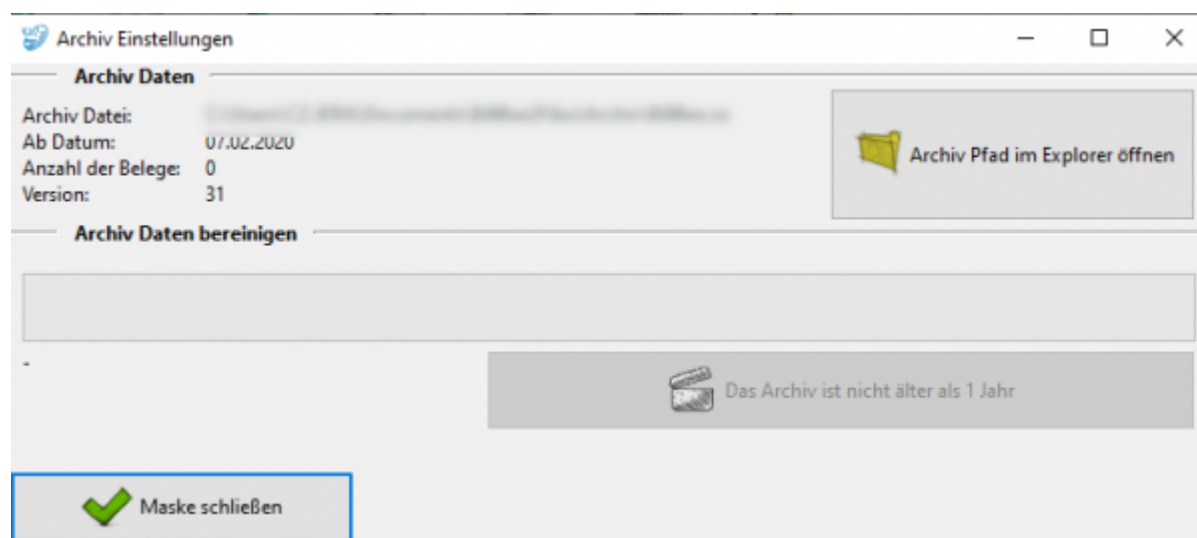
Archiv Einstellungen

Archiv Daten

Archiv Datei: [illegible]
Ab Datum: 07.02.2020
Anzahl der Belege: 0
Version: 31

Archiv Pfad im Explorer öffnen

Archiv Daten bereinigen

-

Das Archiv ist nicht älter als 1 Jahr

Maske schließen